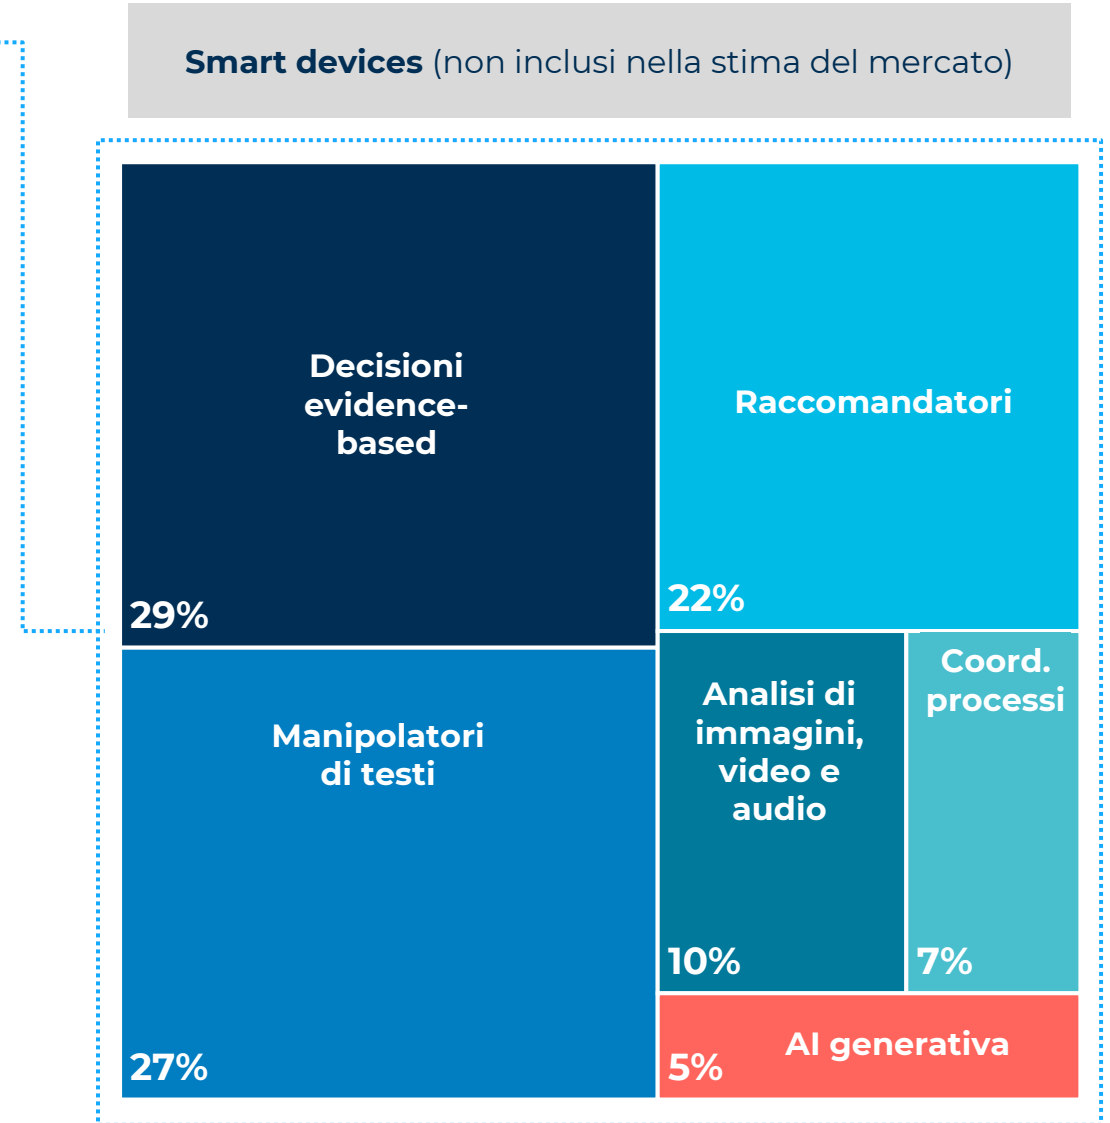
**Smart devices** (non inclusi nella stima del mercato)

Decisioni evidence-based
29%

Raccomandatori
22%

Manipolatori di testi
27%

Analisi di immagini, video e audio
10%

Coord. processi
7%

AI generativa
5%